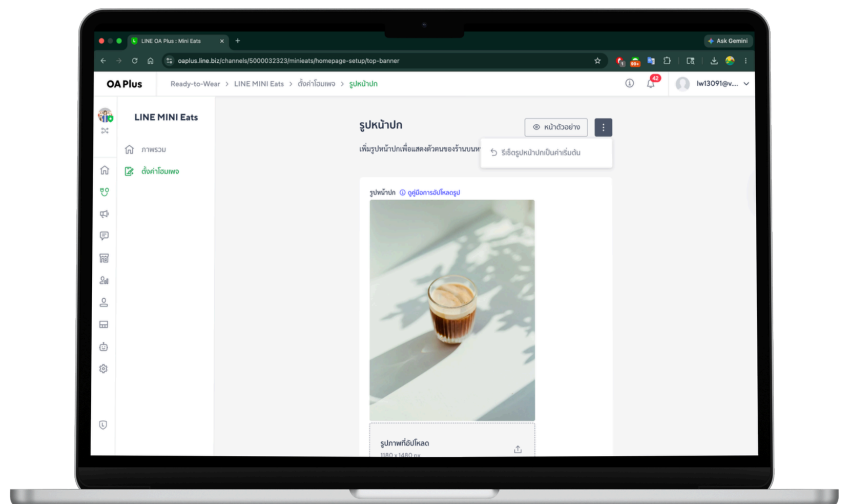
LINE OA Plus : Mini Eats
Ask Gemini
oaplus.line.biz/channels/5000032323/minieats/homepage-setup/top-banner
OA Plus
Ready-to-Wear > LINE MINI Eats > ตั้งค่าโฮมเพจ > รูปหน้าปก
42
lw13091@v...
LINE MINI Eats
ภาพรวม
ตั้งค่าโฮมเพจ
รูปหน้าปก
หน้าตัวอย่าง
เพิ่มรูปหน้าปกเพื่อแสดงตัวตนของร้านบนห
รีเซ็ตรูปหน้าปกเป็นค่าเริ่มต้น
รูปหน้าปก
คู่มือการอัปโหลดรูป
รูปภาพที่อัปโหลด
1080 x 1480 px
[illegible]